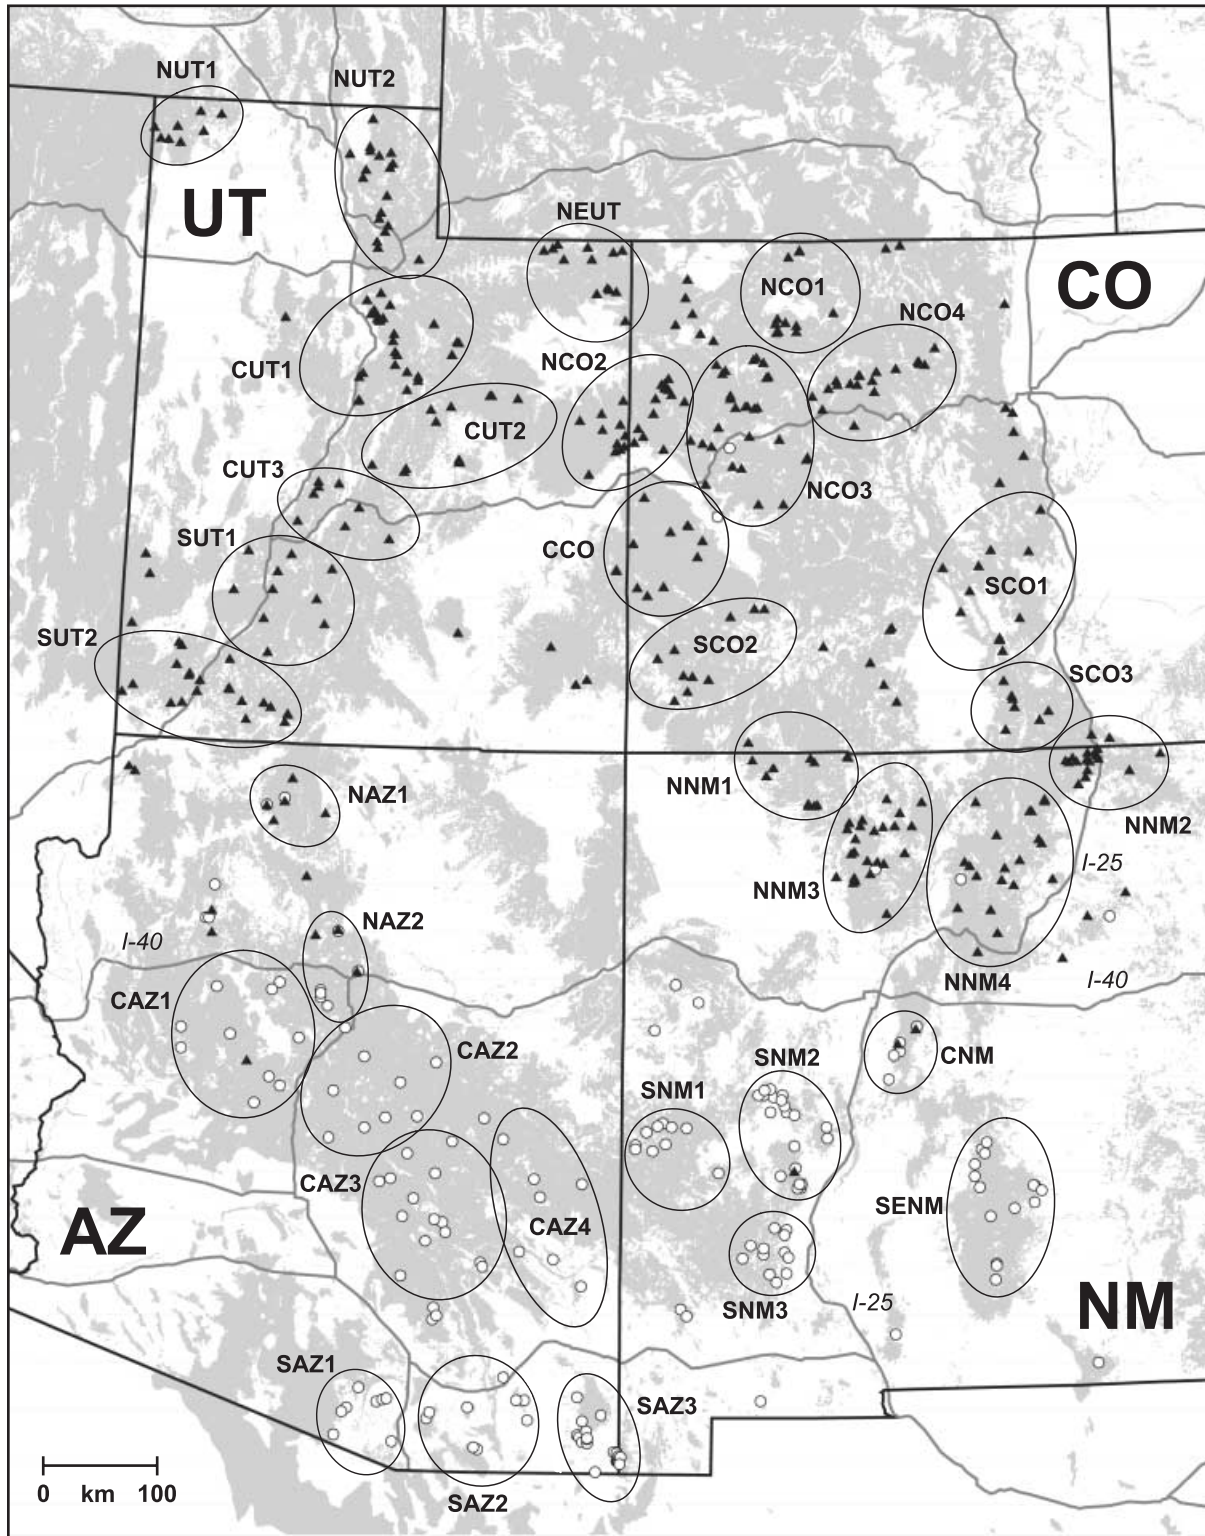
NUT1
NUT2
UT
NEUT
CO
NCO1
NCO4
CUT1
NCO2
CUT2
CUT3
NCO3
SUT1
CCO
SCO1
SUT2
SCO2
SCO3
NAZ1
NNM1
NNM2
I-25
NNM3
NAZ2
I-40
CAZ1
NNM4
I-40
CAZ2
CNM
SNM2
SNM1
CAZ3
SENM
AZ
CAZ4
SNM3
I-25
NM
SAZ1
SAZ3
SAZ2
0 km 100